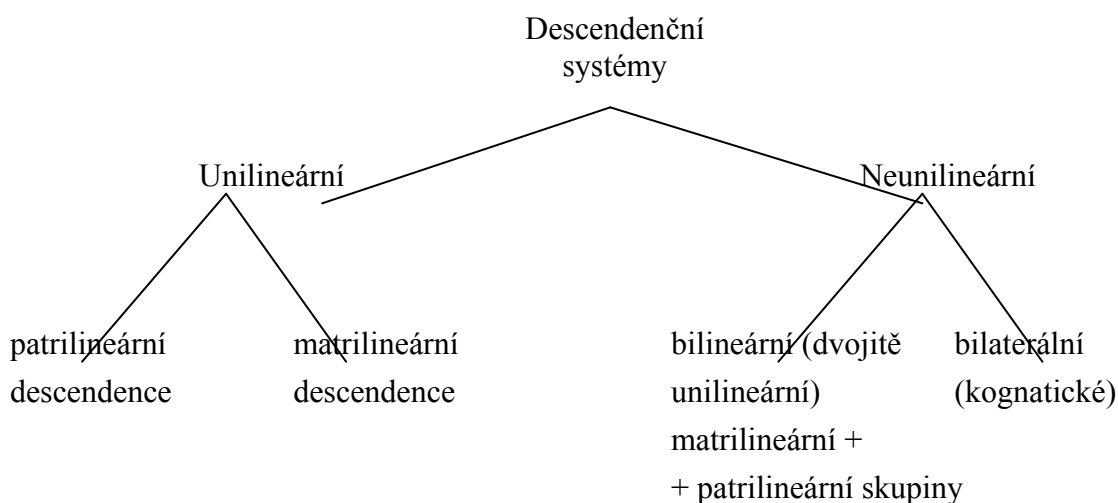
Descendenční systémy

Unilineární

Neunilineární

patrilineární descendence

matrilineární descendence

bilineární (dvojitě unilineární) matrilineární + + patrilineární skupiny

bilaterální (kognatické)